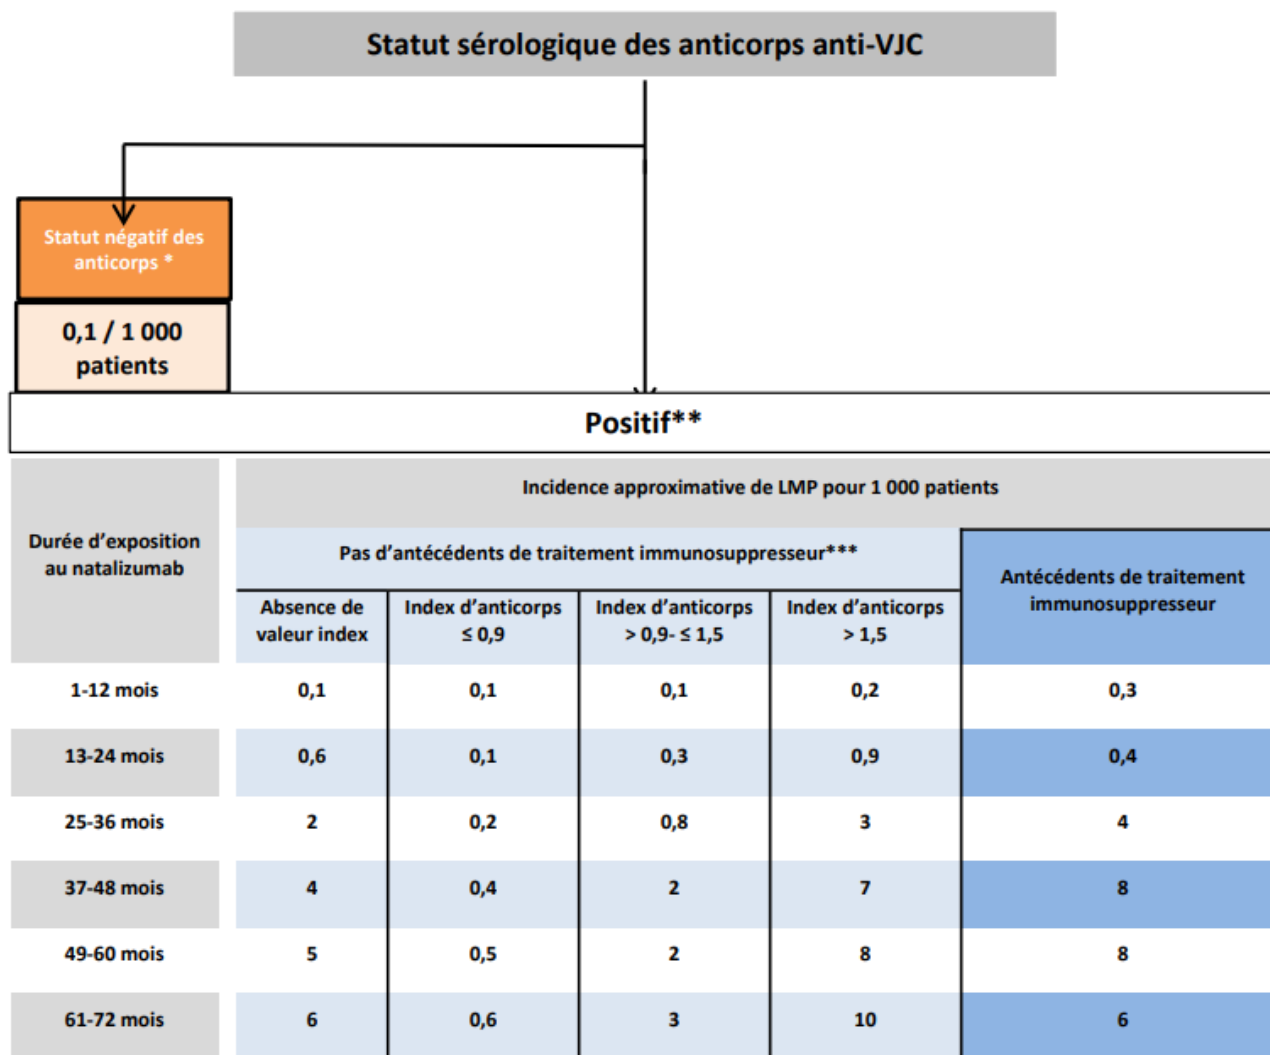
Statut sérologique des anticorps anti-VJC

Statut négatif des anticorps *

0,1 / 1 000 patients

Positif**

| Durée d'exposition au natalizumab | Incidence approximative de LMP pour 1 000 patients | | | | |
|---|---|---|---|---|---|
| | Pas d'antécédents de traitement immunosuppresseur*** | | | | Antécédents de traitement immunosuppresseur |
| | Absence de valeur index | Index d'anticorps ≤ 0,9 | Index d'anticorps > 0,9- ≤ 1,5 | Index d'anticorps > 1,5 | |
| 1-12 mois | 0,1 | 0,1 | 0,1 | 0,2 | 0,3 |
| 13-24 mois | 0,6 | 0,1 | 0,3 | 0,9 | 0,4 |
| 25-36 mois | 2 | 0,2 | 0,8 | 3 | 4 |
| 37-48 mois | 4 | 0,4 | 2 | 7 | 8 |
| 49-60 mois | 5 | 0,5 | 2 | 8 | 8 |
| 61-72 mois | 6 | 0,6 | 3 | 10 | 6 |